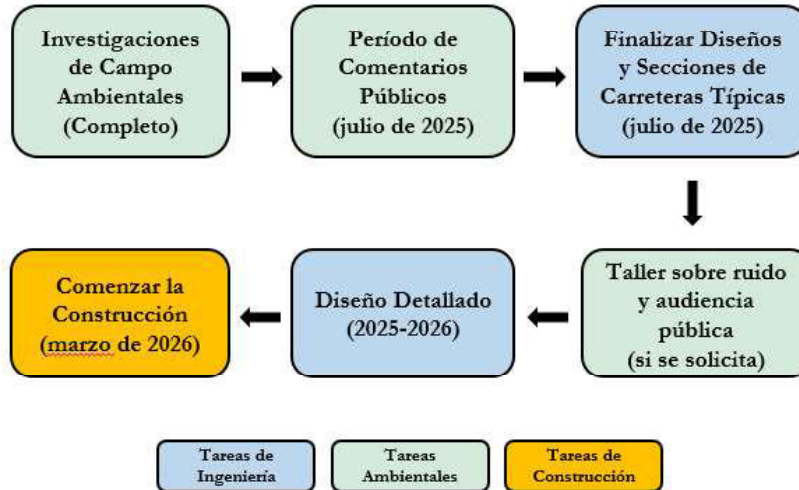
Investigaciones de Campo Ambientales (Completo)

Período de Comentarios Públicos (julio de 2025)

Finalizar Diseños y Secciones de Carreteras Típicas (julio de 2025)

Taller sobre ruido y audiencia pública (si se solicita)

Diseño Detallado (2025-2026)

Comenzar la Construcción (marzo de 2026)

Tareas de Ingeniería

Tareas Ambientales

Tareas de Construcción